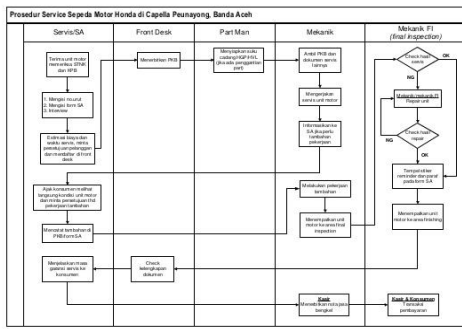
Prosedur Service Sepeda Motor Honda di Capella Peunayong, Banda Aceh

| Servis/SA | Front Desk | Part Man | Mekanik | Mekanik FI (final inspection) |
|---|---|---|---|---|

Terima unit motor menerima STNK dan KPB

1. Mengisi no urut
2. Mengisi form SA
3. Interview

Estimasi biaya dan waktu servis, minta persetujuan pelanggan dan mendaftar di front desk

Ajak konsumen melihat langsung kondisi unit motor dan minta persetujuan FI/d pekerjaan tambahan

Mencatat tambahan di PKB/form SA

Menjelaskan masa garansi servis ke konsumen

Menerbitkan PKB

Check kelengkapan dokumen

Menyiapkan suku cadang HGP/HVL (jika ada penggantian part)

Ambil PKB dan dokumen servis lainnya

Mengerjakan servis unit motor

Informasikan ke SA (jika perlu tambahan pekerjaan)

Melakukan pekerjaan tambahan

Menempatkan unit motor ke area final inspection

Kasir
Menerbitkan nota para bengkel

Check hasil servis

OK

NG

Melapor mekanik FI Repair unit

Check hasil repair

NG

OK

Tempel sticker reminder dan paraf pada form SA

Menempatkan unit motor ke area finishing

Kasir & Konsumen
Terima pembayaran